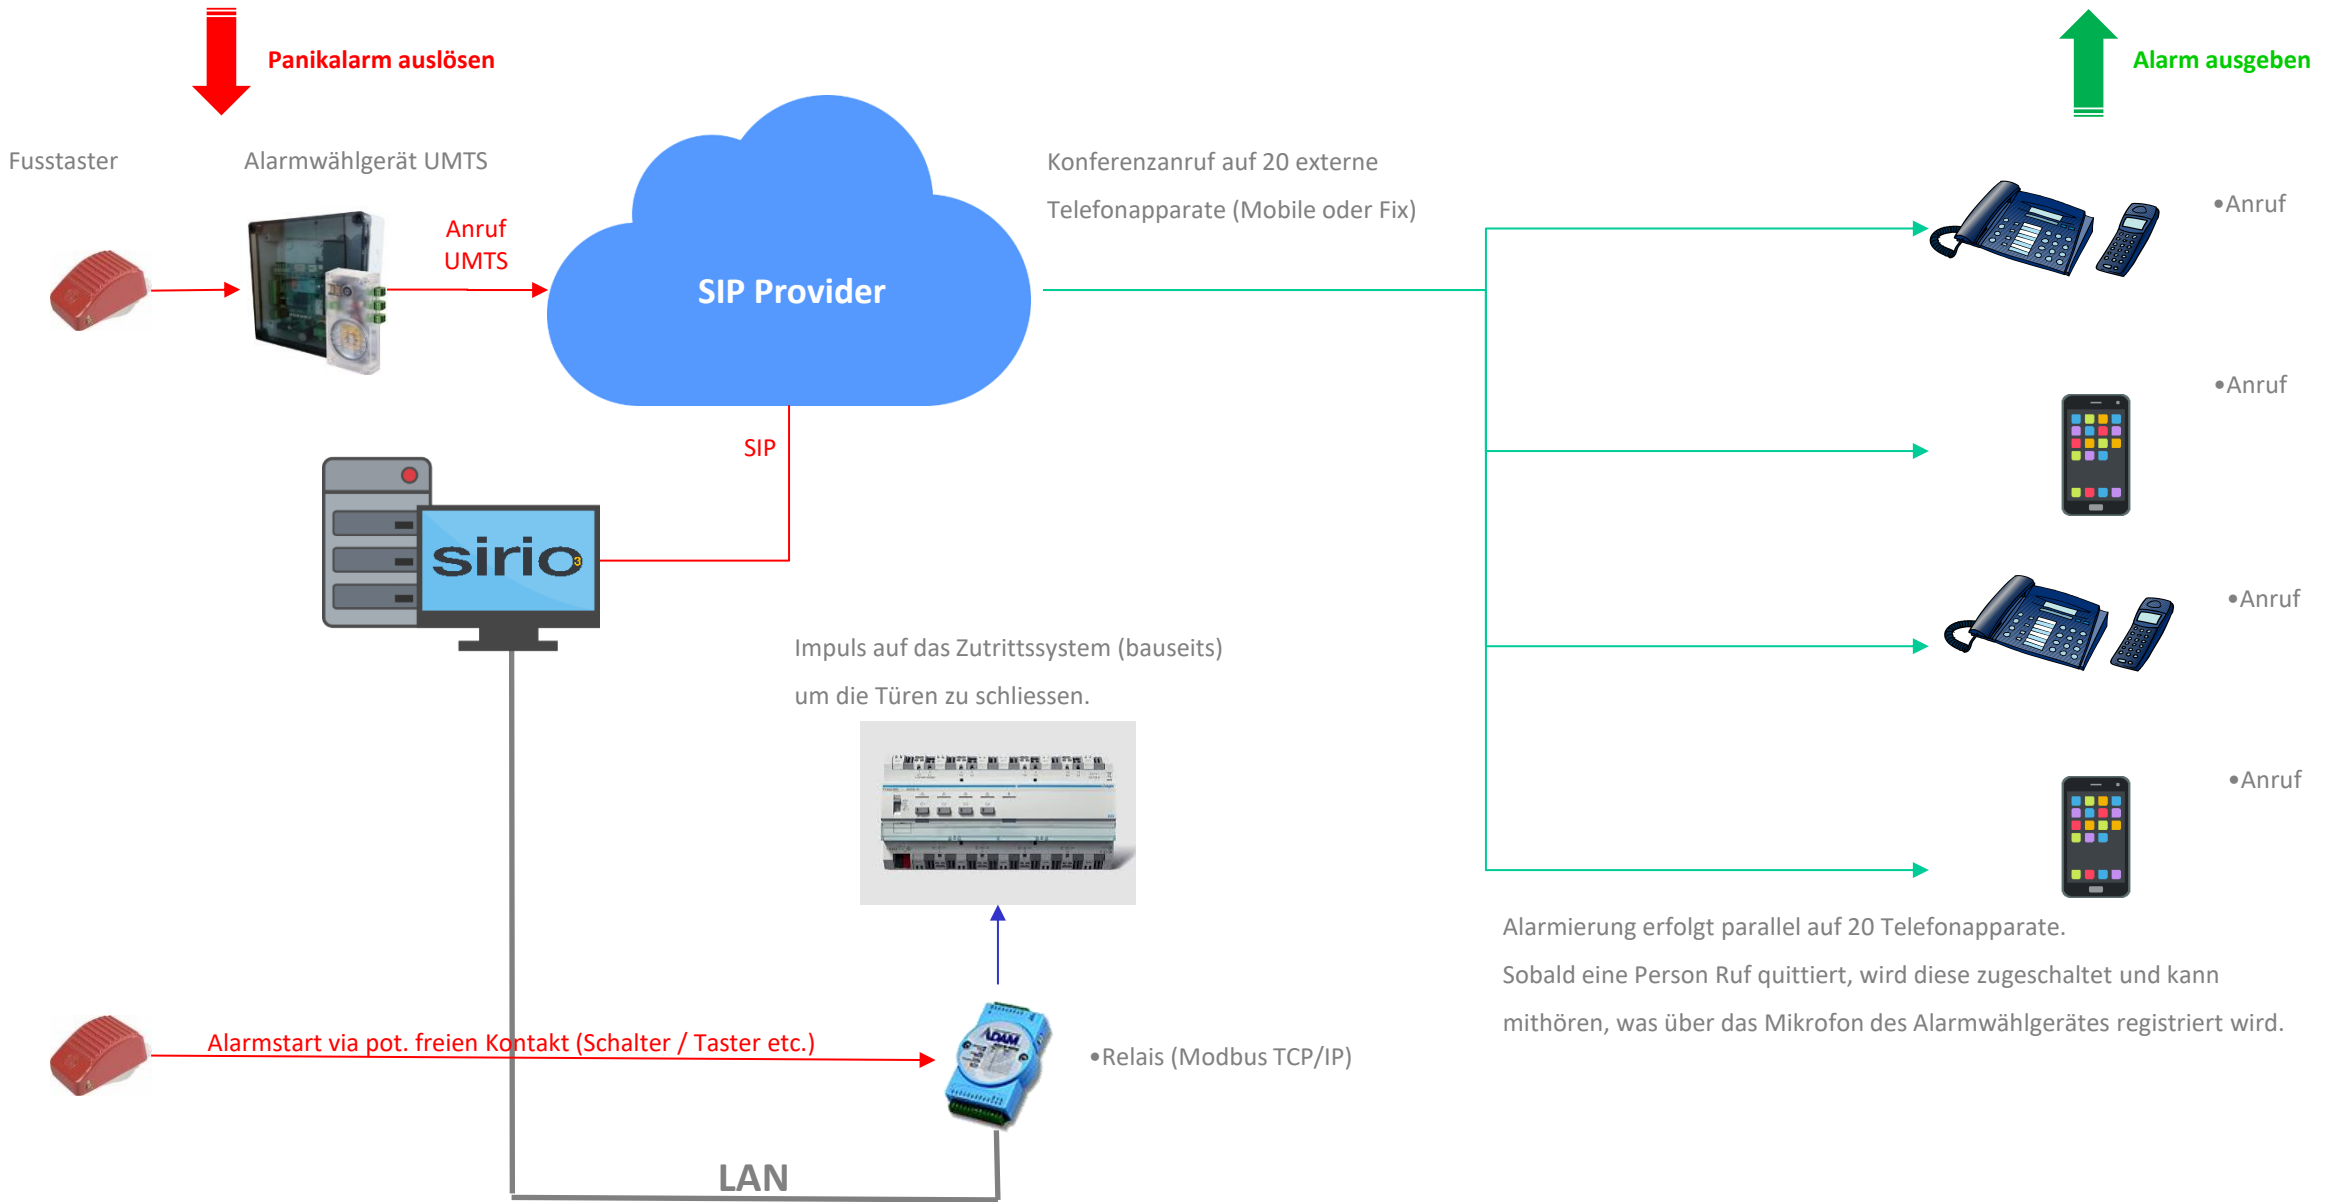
Panikalarm auslösen

Alarm ausgeben

Fusstaster

Alarmwählgerät UMTS

Anruf UMTS

SIP Provider

Konferenzanruf auf 20 externe Telefonapparate (Mobile oder Fix)

•Anruf

•Anruf

•Anruf

•Anruf

SIP

sirio

Impuls auf das Zutrittssystem (bauseits) um die Türen zu schliessen.

Alarmierung erfolgt parallel auf 20 Telefonapparate.

Sobald eine Person Ruf quittiert, wird diese zugeschaltet und kann mithören, was über das Mikrofon des Alarmwählgerätes registriert wird.

Alarmstart via pot. freien Kontakt (Schalter / Taster etc.)

ADAM

•Relais (Modbus TCP/IP)

LAN